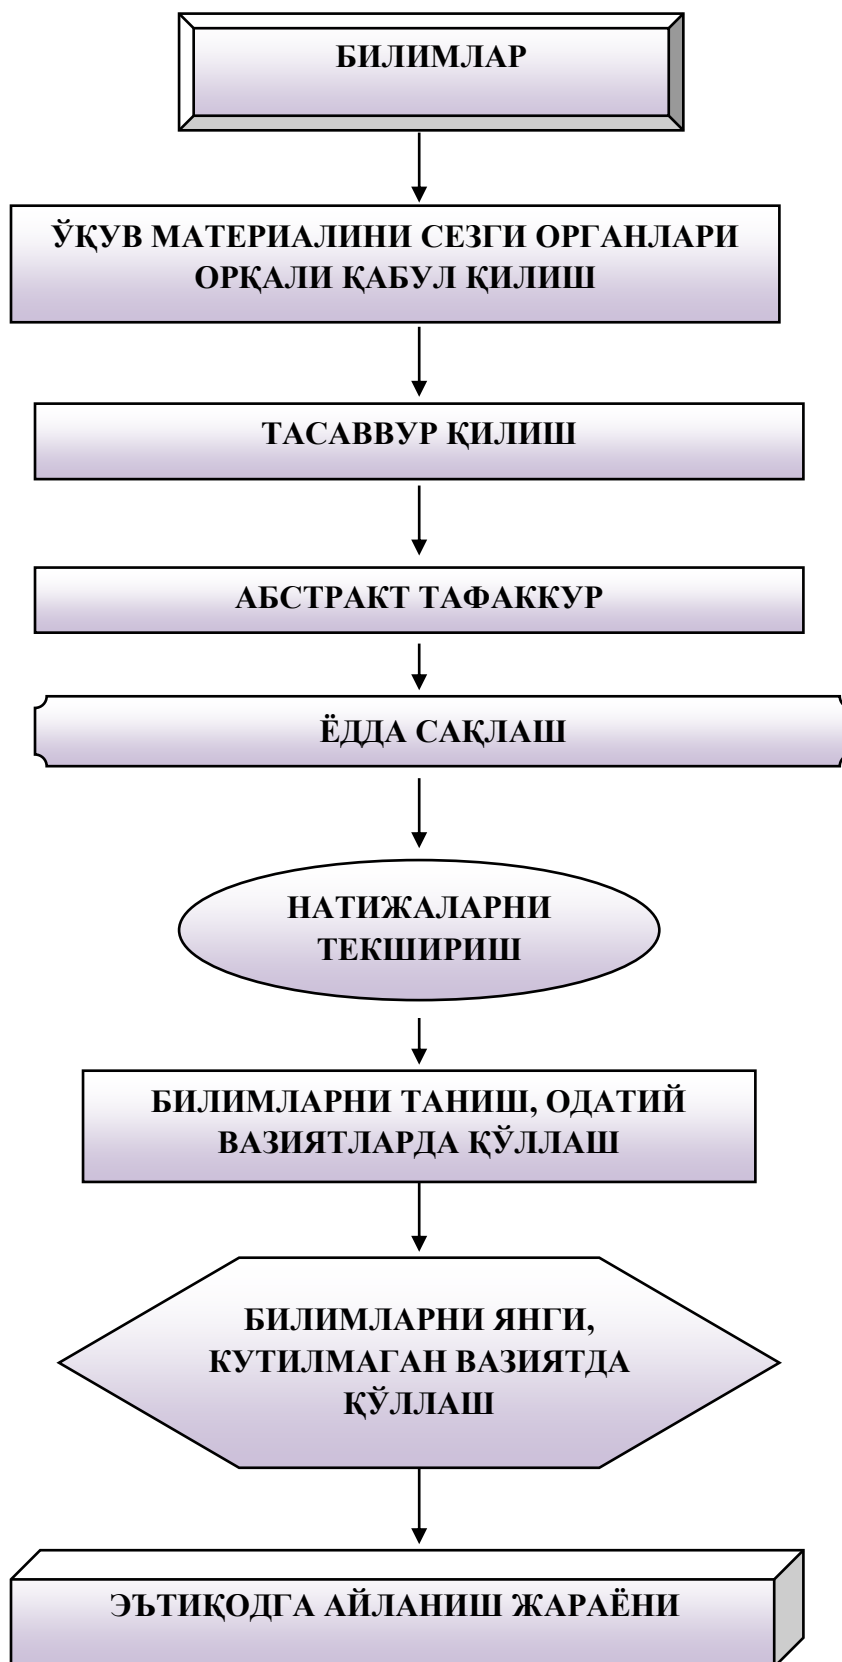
БИЛИМЛАР

ЎҚУВ МАТЕРИАЛИНИ СЕЗГИ ОРГАНЛАРИ ОРҚАЛИ ҚАБУЛ ҚИЛИШ

ТАСАВВУР ҚИЛИШ

АБСТРАКТ ТАФАККУР

ЁДДА САҚЛАШ

НАТИЖАЛАРНИ ТЕКШИРИШ

БИЛИМЛАРНИ ТАНИШ, ОДАТИЙ ВАЗИЯТЛАРДА ҚЎЛЛАШ

БИЛИМЛАРНИ ЯНГИ, КУТИЛМАГАН ВАЗИЯТДА ҚЎЛЛАШ

ЭЪТИҚОДГА АЙЛАНИШ ЖАРАЁНИ